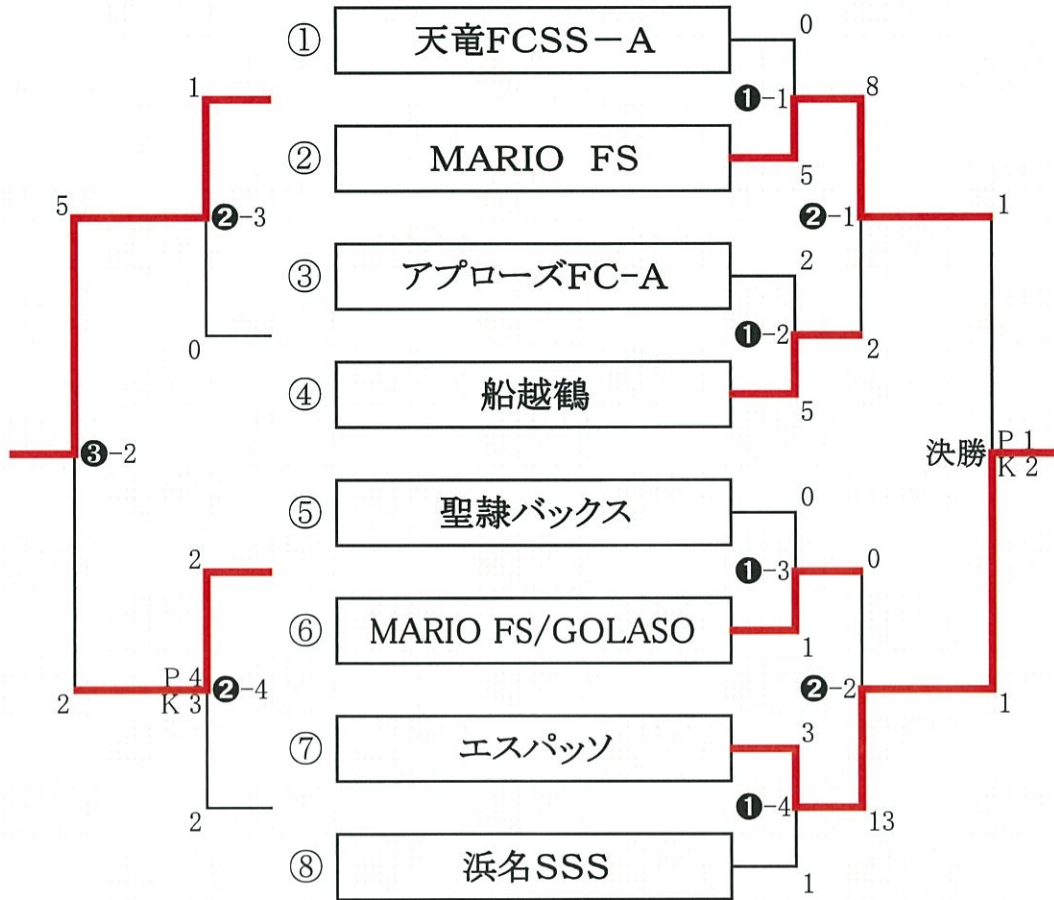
① 天竜FCSS－A
② MARIO FS
③ アプローズFC-A
④ 船越鶴
⑤ 聖隷バックス
⑥ MARIO FS/GOLASO
⑦ エスパッソ
⑧ 浜名SSS

0
❶-1
5
8
❷-1
2
❶-2
5
2
1
決勝 P 1 K 2
0
❶-3
1
0
❷-2
3
❶-4
1
13
1

1
5
❷-3
0
❸-2
2
2
P 4 K 3 ❷-4
2